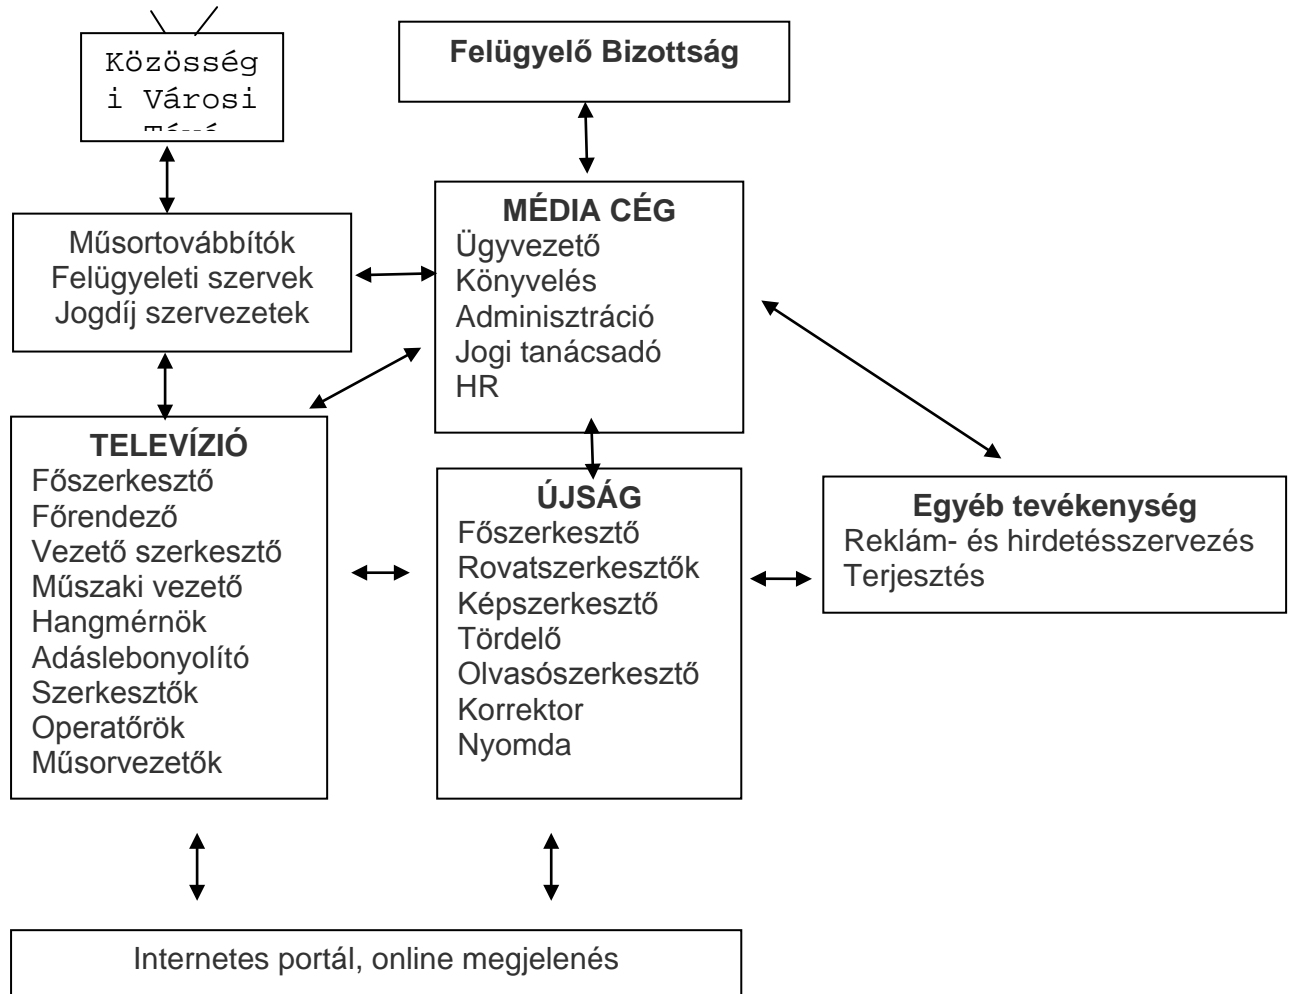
Közösség
i Városi
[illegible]

Felügyelő Bizottság

MÉDIA CÉG
Ügyvezető
Könyvelés
Adminisztráció
Jogi tanácsadó
HR

Műsortovábbítók
Felügyeleti szervek
Jogdíj szervezetek

TELEVÍZIÓ
Főszerkesztő
Főrendező
Vezető szerkesztő
Műszaki vezető
Hangmérnök
Adáslebonyolító
Szerkesztők
Operatőrök
Műsorvezetők

ÚJSÁG
Főszerkesztő
Rovatszerkesztők
Képszerkesztő
Tördelő
Olvasószerkesztő
Korrektor
Nyomda

Egyéb tevékenység
Reklám- és hirdetésszervezés
Terjesztés

Internetes portál, online megjelenés